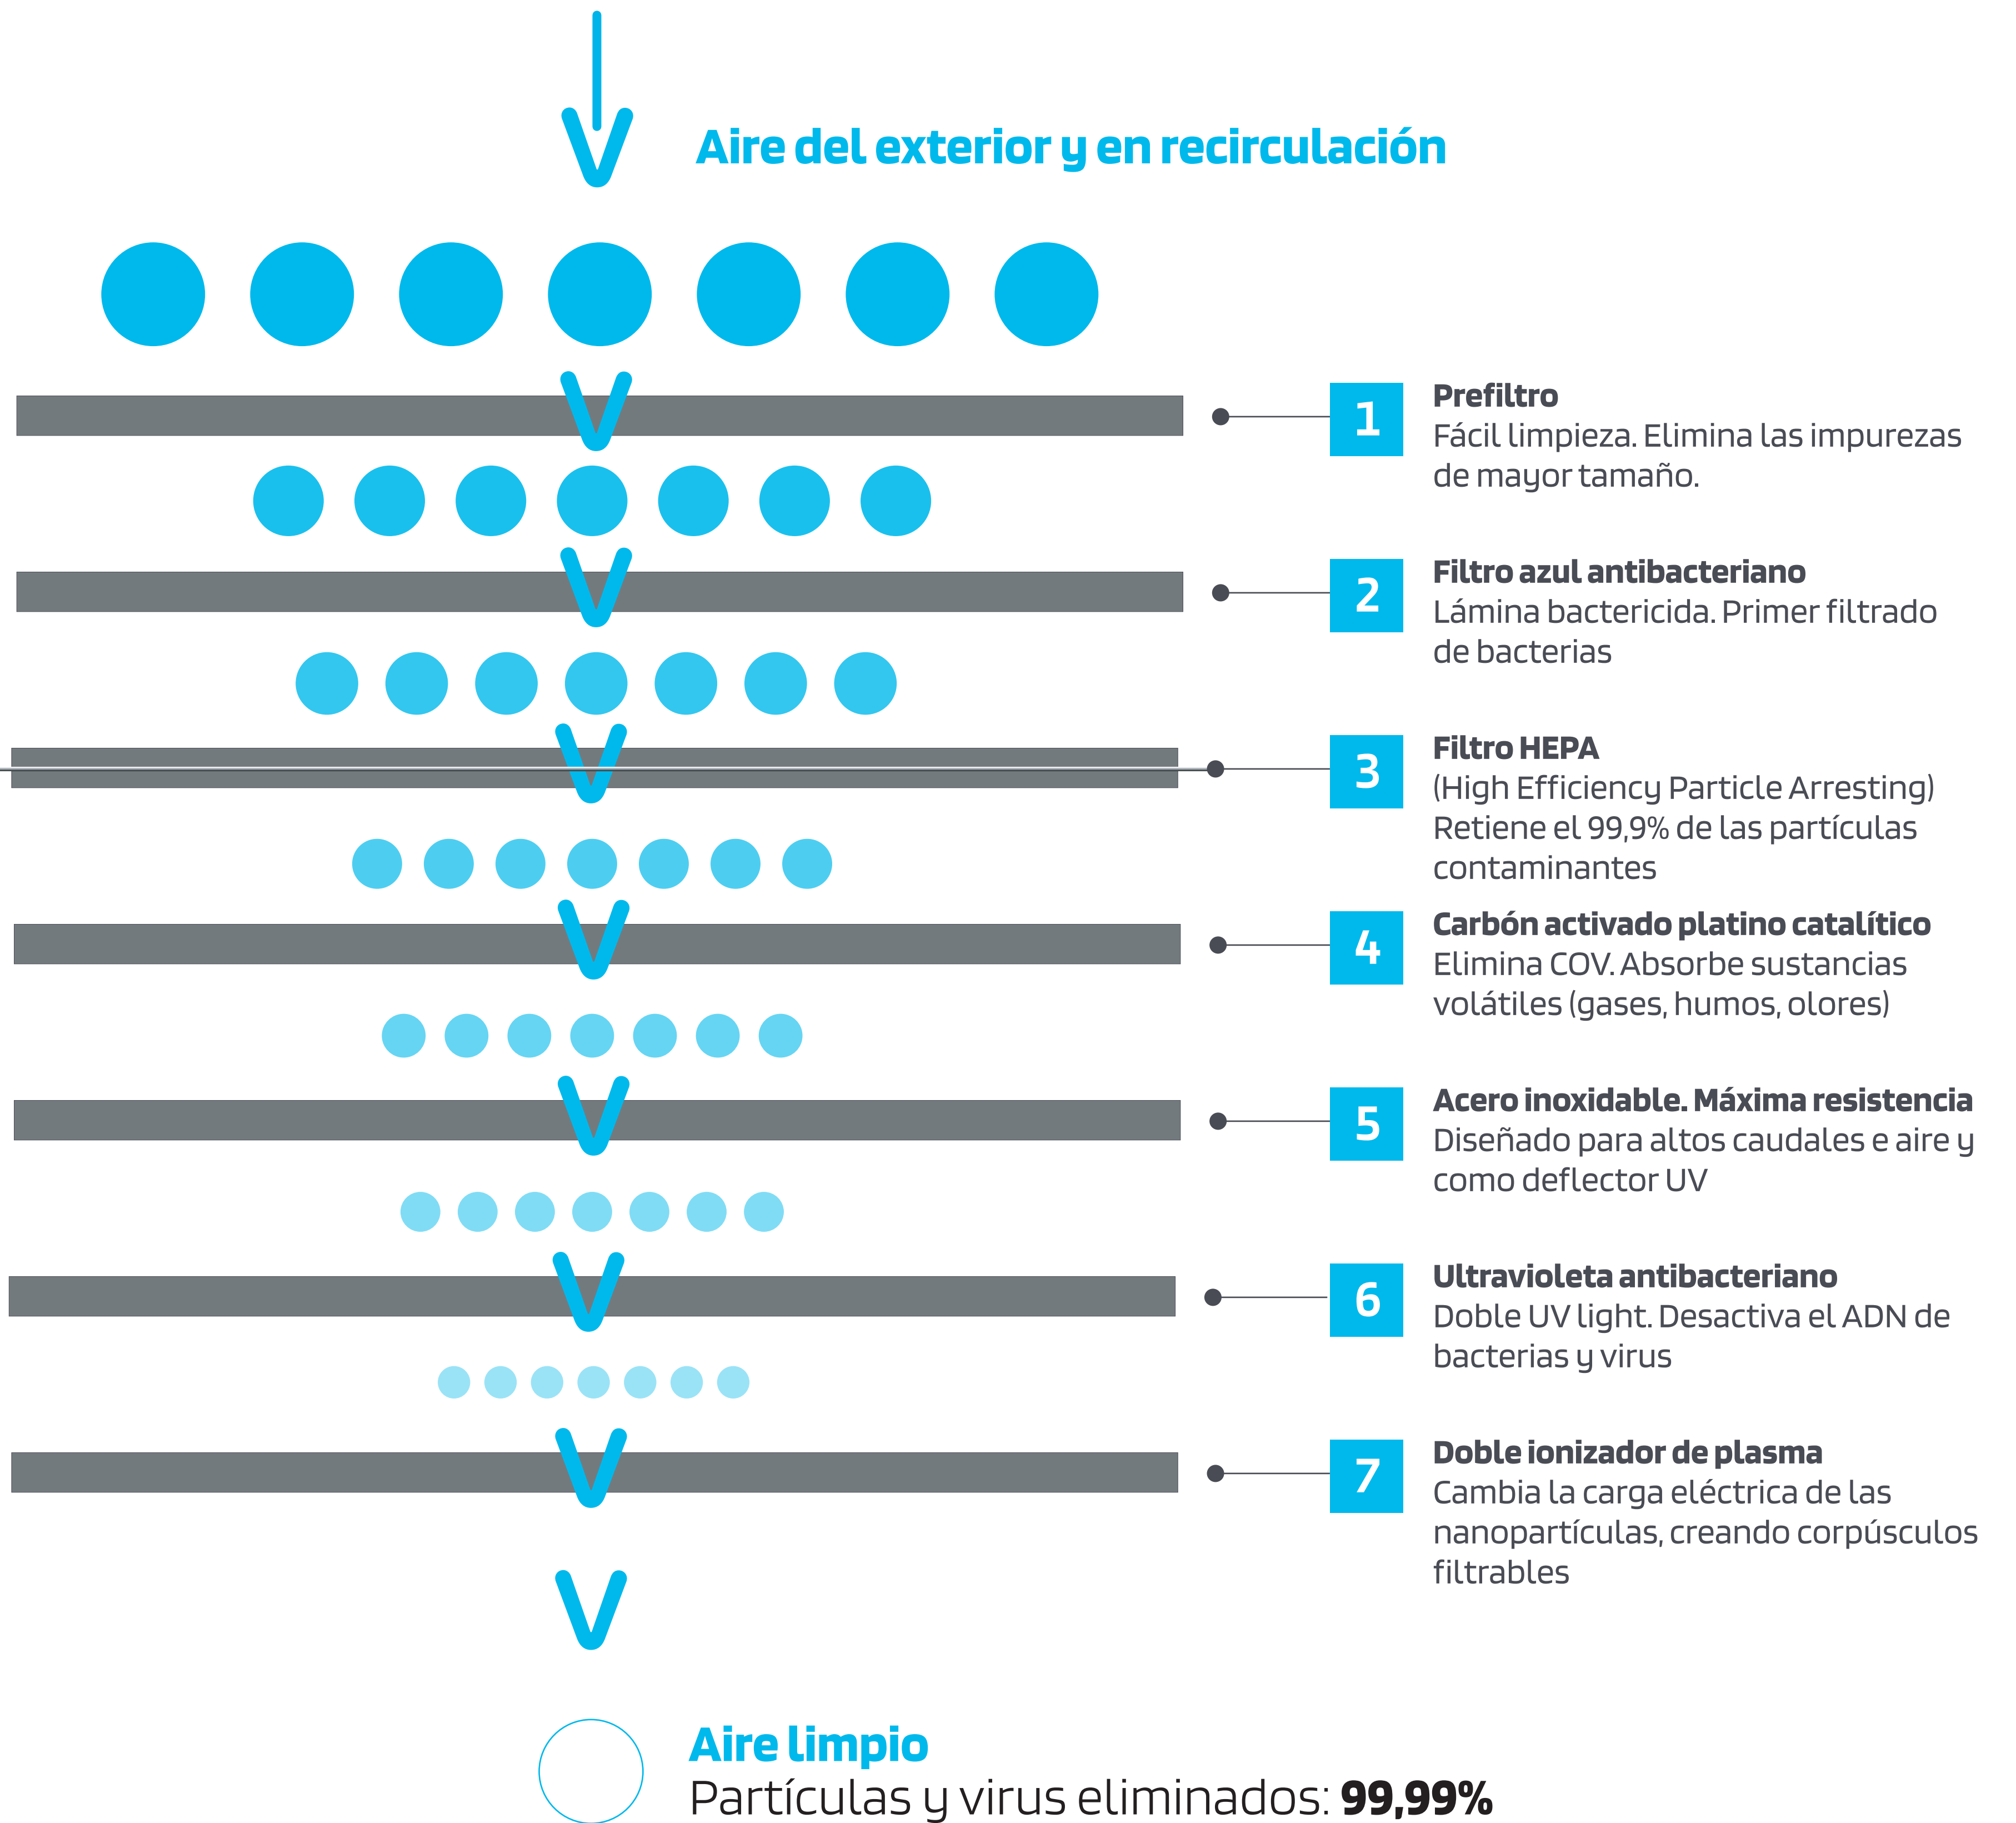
Aire del exterior y en recirculación

1 Prefiltro
Fácil limpieza. Elimina las impurezas de mayor tamaño.

2 Filtro azul antibacteriano
Lámina bactericida. Primer filtrado de bacterias

3 Filtro HEPA
(High Efficiency Particle Arresting)
Retiene el 99,9% de las partículas contaminantes

4 Carbón activado platino catalítico
Elimina COV. Absorbe sustancias volátiles (gases, humos, olores)

5 Acero inoxidable. Máxima resistencia
Diseñado para altos caudales e aire y como deflector UV

6 Ultravioleta antibacteriano
Doble UV light. Desactiva el ADN de bacterias y virus

7 Doble ionizador de plasma
Cambia la carga eléctrica de las nanopartículas, creando corpúsculos filtrables

Aire limpio
Partículas y virus eliminados: **99,99%**